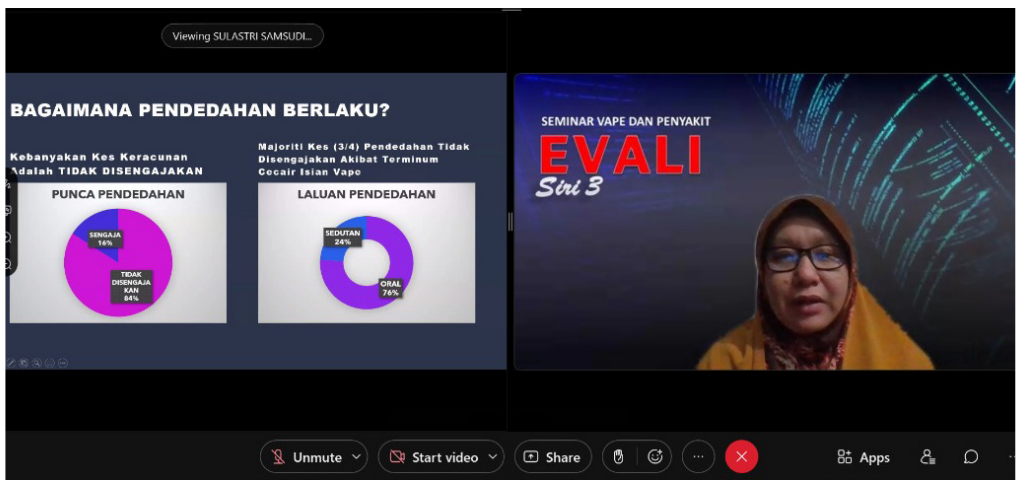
Viewing SULASTRI SAMSUDI...

BAGAIMANA PENDEDAHAN BERLAKU?

Kebanyakan Kes Keracunan Adalah TIDAK DISENGAJAKAN

PUNCA PENDEDAHAN

SENGAJA 16%

TIDAK DISENGAJAKAN 84%

Majoriti Kes (3/4) Pendedahan Tidak Disengajakan Akibat Terminum Cecair Isian Vape

LALUAN PENDEDAHAN

SEDUTAN 24%

ORAL 76%

SEMINAR VAPE DAN PENYAKIT

EVALI

Siri 3

Unmute

Start video

Share

Apps